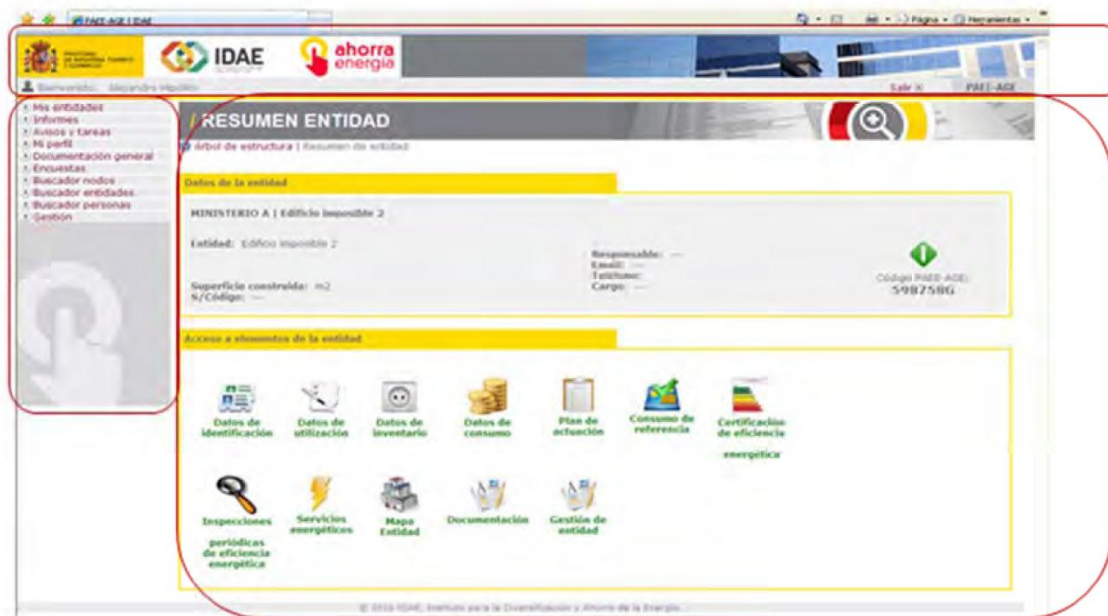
PAEE-AGE | IDAE

Página • Herramientas •

IDAE

ahorra energía

Bienvenido: Alejandro Hipólito

Salir

PAEE-AGE

Mis entidades
Informes
Avisos y tareas
Mi perfil
Documentación general
Encuestas
Buscador nodos
Buscador entidades
Buscador personas
Gestión

/ RESUMEN ENTIDAD

Árbol de estructura | Resumen de entidad

Datos de la entidad

MINISTERIO A | Edificio imposible 2

Entidad: Edificio imposible 2

Superficie construida: m2
S/Código: —

Responsable: —
Email: —
Teléfono:
Cargo: —

Código PAEE-AGE:
5987586

Acceso a elementos de la entidad

Datos de identificación

Datos de utilización

Datos de inventario

Datos de consumo

Plan de actuación

Consumo de referencia

Certificación de eficiencia energética

Inspecciones periódicas de eficiencia energética

Servicios energéticos

Mapa Entidad

Documentación

Gestión de entidad

© 2016 IDAE, Instituto para la Diversificación y Ahorro de la Energía